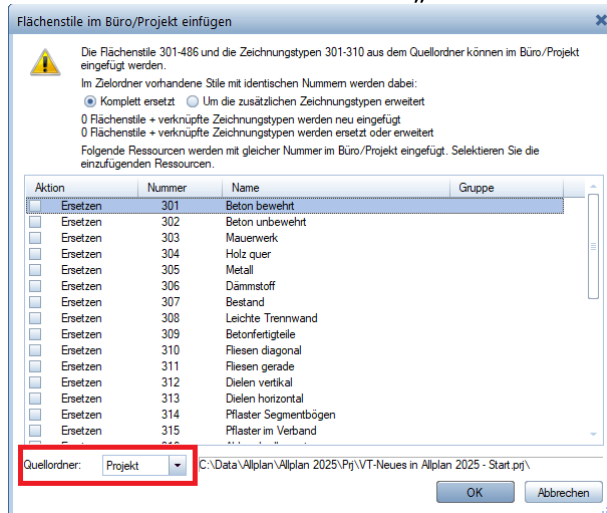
Flächenstile im Büro/Projekt einfügen

Die Flächenstile 301-486 und die Zeichnungstypen 301-310 aus dem Quellordner können im Büro/Projekt eingefügt werden.

Im Zielordner vorhandene Stile mit identischen Nummern werden dabei:

Komplett ersetzt   Um die zusätzlichen Zeichnungstypen erweitert

0 Flächenstile + verknüpfte Zeichnungstypen werden neu eingefügt
0 Flächenstile + verknüpfte Zeichnungstypen werden ersetzt oder erweitert

Folgende Ressourcen werden mit gleicher Nummer im Büro/Projekt eingefügt. Selektieren Sie die einzufügenden Ressourcen.

| Aktion | Nummer | Name | Gruppe |
|---|---|---|---|
| Ersetzen | 301 | Beton bewehrt | |
| Ersetzen | 302 | Beton unbewehrt | |
| Ersetzen | 303 | Mauerwerk | |
| Ersetzen | 304 | Holz quer | |
| Ersetzen | 305 | Metall | |
| Ersetzen | 306 | Dämmstoff | |
| Ersetzen | 307 | Bestand | |
| Ersetzen | 308 | Leichte Trennwand | |
| Ersetzen | 309 | Betonfertigteile | |
| Ersetzen | 310 | Fliesen diagonal | |
| Ersetzen | 311 | Fliesen gerade | |
| Ersetzen | 312 | Dielen vertikal | |
| Ersetzen | 313 | Dielen horizontal | |
| Ersetzen | 314 | Pflaster Segmentbögen | |
| Ersetzen | 315 | Pflaster im Verband | |
| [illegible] | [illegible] | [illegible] | |

Quellordner: Projekt   C:\Data\Allplan\Allplan 2025\Prj\VT-Neues in Allplan 2025 - Start.prj\

OK   Abbrechen